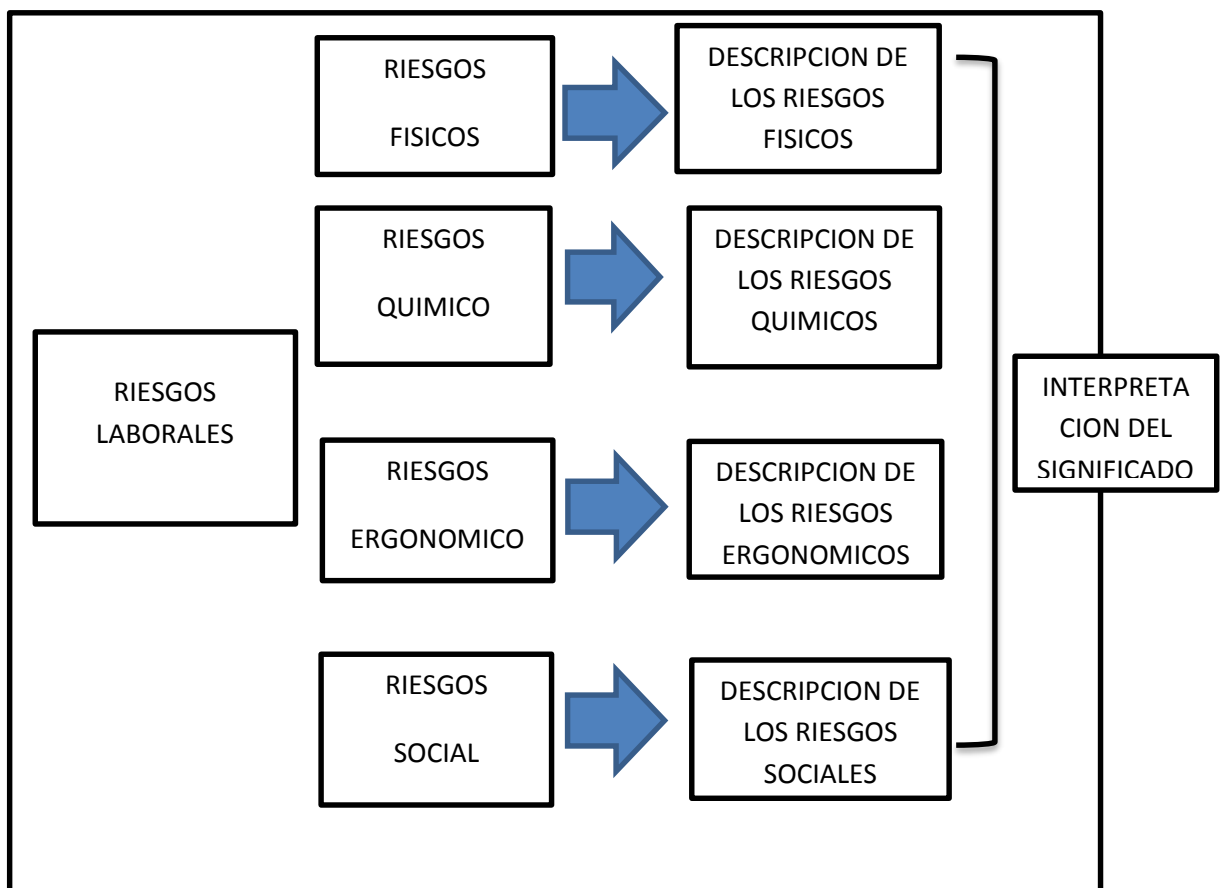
RIESGOS LABORALES

RIESGOS FISICOS

DESCRIPCION DE LOS RIESGOS FISICOS

RIESGOS QUIMICO

DESCRIPCION DE LOS RIESGOS QUIMICOS

RIESGOS ERGONOMICO

DESCRIPCION DE LOS RIESGOS ERGONOMICOS

RIESGOS SOCIAL

DESCRIPCION DE LOS RIESGOS SOCIALES

INTERPRETACION DEL SIGNIFICADO